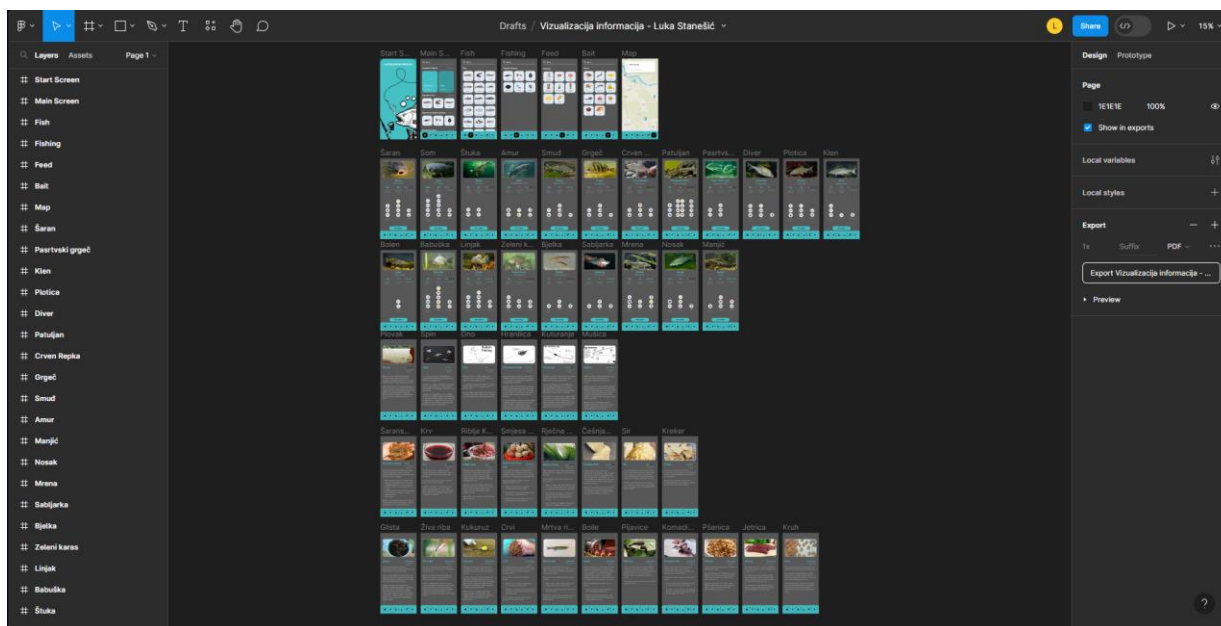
Drafts / Vizualizacija informacija - Luka Stanešić

L Share 15%

Layers Assets Page 1

# Start Screen
# Main Screen
# Fish
# Fishing
# Feed
# Bait
# Map
# Šaran
# Pasrtvski grgeč
# Klen
# Plotica
# Diver
# Patuljan
# Crven Repka
# Grgeč
# Smud
# Amur
# Manjić
# Nosak
# Mrena
# Sabljarka
# Bjelka
# Zeleni karas
# Linjak
# Babuška
# Štuka

Start S... Main S... Fish Fishing Feed Bait Map

Šaran Som Štuka Amur Smud Grgeč Crven ... Patuljan Pasrtvs... Diver Plotica Klen

Bolen Babuška Linjak Zeleni k... Bjelka Sabljarka Mrena Nosak Manjić

Plovak Spin Dno Hranilica Kuhanje Mušica

Šarans... Krv Riblja K... Smjesa ... Rječna ... Češnja... Sir Kreker

Glista Živa riba Kukuruz Crvi Mrtva ri... Boile Pijavice Komadi... Pšenica Jetrica Kruh

Design Prototype

Page
1E1E1E 100%
Show in exports

Local variables

Local styles

Export
1x Suffix PDF
Export Vizualizacija informacija - ...

Preview

?